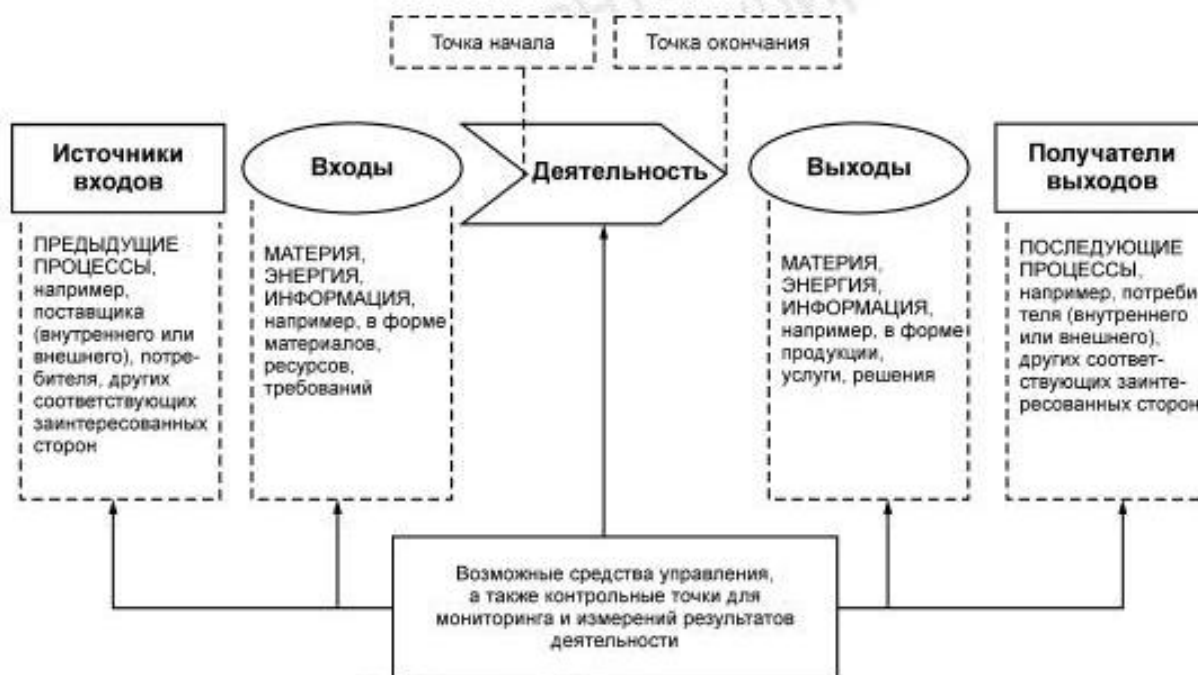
Точка начала

Точка окончания

Источники входов

Входы

Деятельность

Выходы

Получатели выходов

ПРЕДЫДУЩИЕ ПРОЦЕССЫ, например, поставщика (внутреннего или внешнего), потребителя, других соответствующих заинтересованных сторон

МАТЕРИЯ, ЭНЕРГИЯ, ИНФОРМАЦИЯ, например, в форме материалов, ресурсов, требований

МАТЕРИЯ, ЭНЕРГИЯ, ИНФОРМАЦИЯ, например, в форме продукции, услуги, решения

ПОСЛЕДУЮЩИЕ ПРОЦЕССЫ, например, потреби теля (внутреннего или внешнего), других соответствующих заинтересованных сторон

Возможные средства управления, а также контрольные точки для мониторинга и измерений результатов деятельности